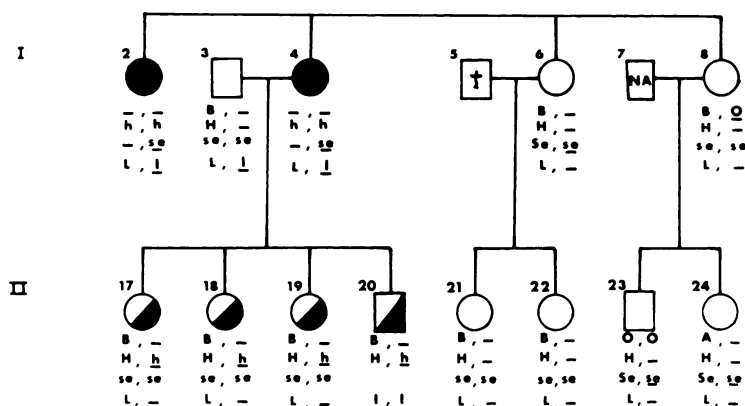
I

2
–, –
h, h
–, se
L, l

3
B, –
H, –
se, se
L, l

4
–, –
h, h
–, se
L, l

5
†

6
B, –
H, –
Se, se
L, –

7
NA

8
B, O
H, –
se, se
L, –

II

17
B, –
H, h
se, se
L, –

18
B, –
H, h
se, se
L, –

19
B, –
H, h
se, se
L, –

20
B, –
H, h
l, l

21
B, –
H, –
se, se
L, –

22
B, –
H, –
se, se
L, –

23
O, O
H, –
Se, se
L, –

24
A, –
H, –
Se, se
L, –